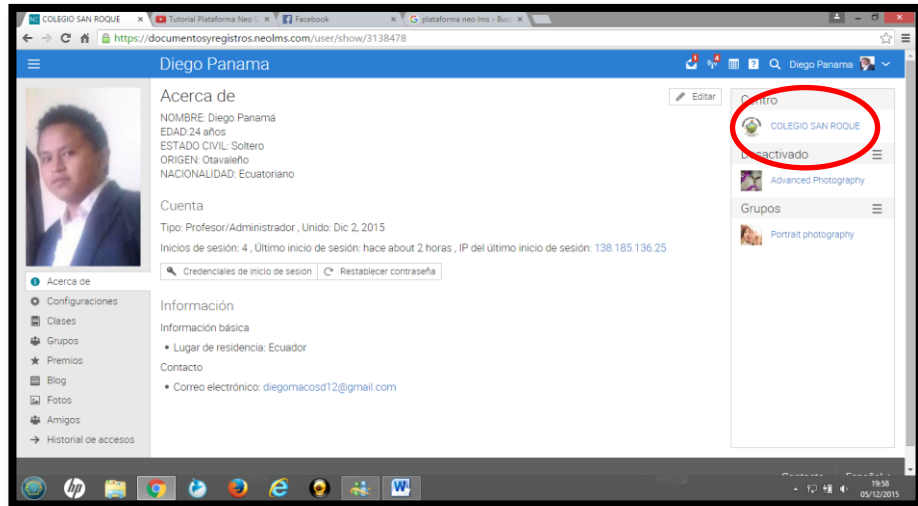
COLEGIO SAN ROQUE × Tutorial Plataforma Neo × Facebook × plataforma neo lms - Bus ×

https://documentosyregistros.neolms.com/user/show/3138478

Diego Panama

Diego Panama

Acerca de

Editar

NOMBRE: Diego Panamá
EDAD:24 años
ESTADO CIVIL: Soltero
ORIGEN: Otavaleño
NACIONALIDAD: Ecuatoriano

Cuenta

Tipo: Profesor/Administrador , Unido: Dic 2, 2015

Inicios de sesión: 4 , Último inicio de sesión: hace about 2 horas , IP del último inicio de sesión: 138.185.136.25

Credenciales de inicio de sesión | Restablecer contraseña

Información

Información básica

• Lugar de residencia: Ecuador

Contacto

• Correo electrónico: diegomacosd12@gmail.com

Acerca de
Configuraciones
Clases
Grupos
Premios
Blog
Fotos
Amigos
Historial de accesos

Centro

COLEGIO SAN ROQUE

Desactivado

Advanced Photography

Grupos

Portrait photography

19:58
05/12/2015